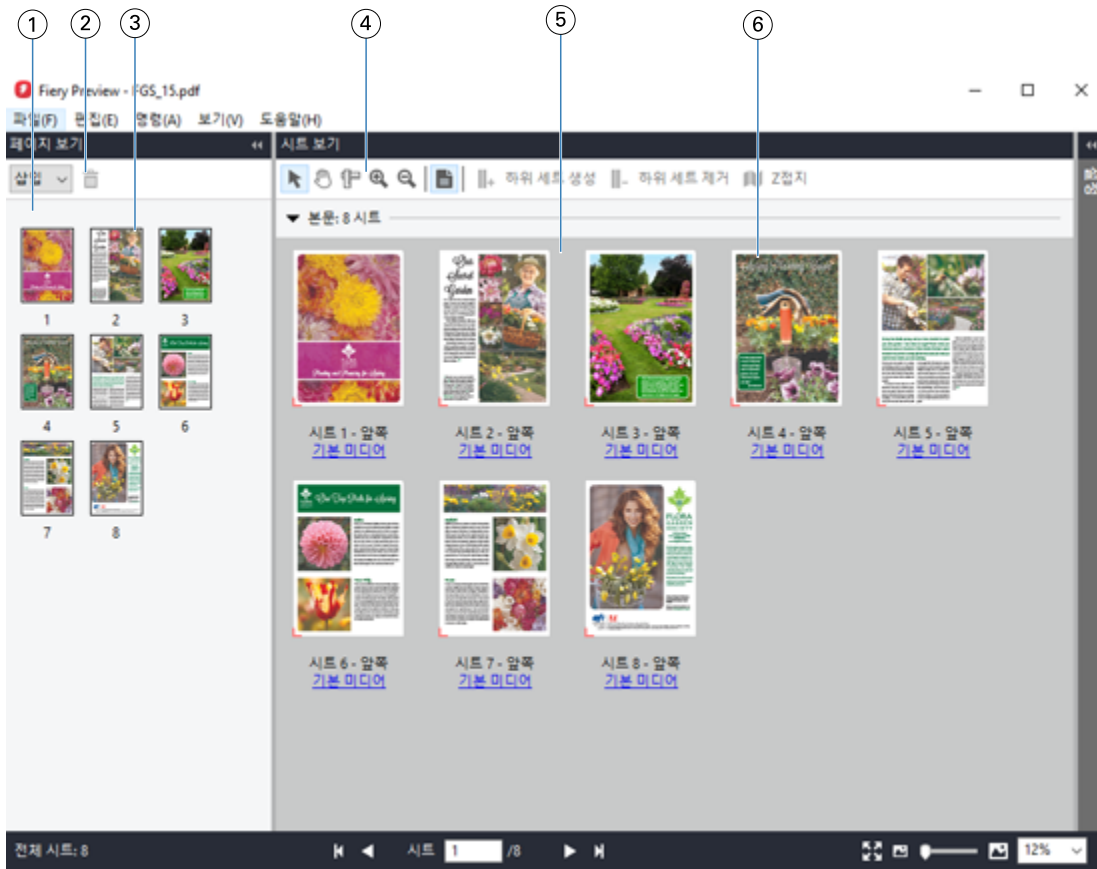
1 2 3 4 5 6

Fiery Preview - FGS_15.pdf

파일(F) 편집(E) 명령(A) 보기(V) 도움말(H)

페이지 보기

삽입

1 2 3 4 5 6 7 8

시트 보기

하위 세트 생성 하위 세트 제거 Z접지

▼ 본문: 8 시트

시트 1 - 앞쪽
기본 미디어

시트 2 - 앞쪽
기본 미디어

시트 3 - 앞쪽
기본 미디어

시트 4 - 앞쪽
기본 미디어

시트 5 - 앞쪽
기본 미디어

시트 6 - 앞쪽
기본 미디어

시트 7 - 앞쪽
기본 미디어

시트 8 - 앞쪽
기본 미디어

전체 시트: 8

시트 1 /8

12%